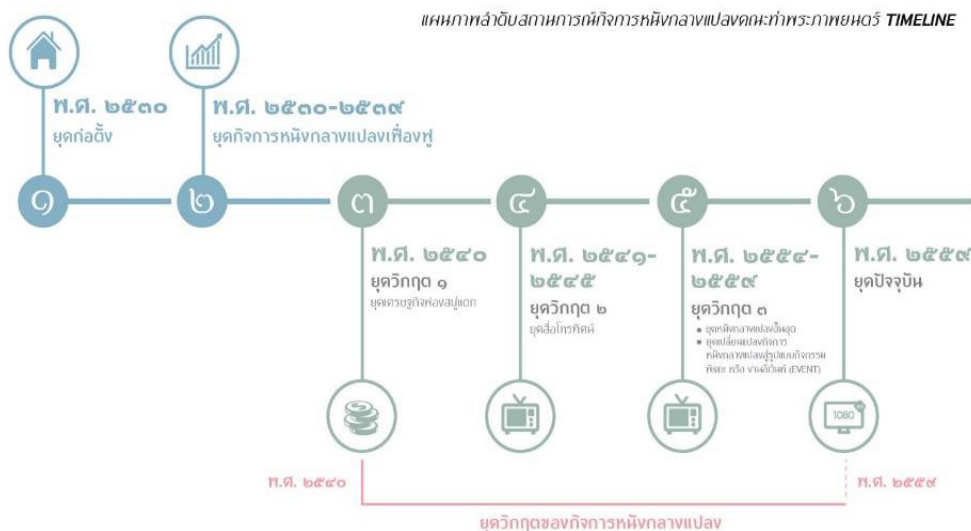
แผนภาพลำดับสถานการณ์กิจการหนังกลางแปลงคณะท่าพระภาพยนตร์ TIMELINE

พ.ศ. ๒๕๓๐
ยุคก่อตั้ง

พ.ศ. ๒๕๓๐-๒๕๓๙
ยุคกิจการหนังกลางแปลงเฟื่องฟู

๑

๒

๓
พ.ศ. ๒๕๔๐
ยุควิกฤต ๑
ยุคเศรษฐกิจฟองสบู่แตก

๔
พ.ศ. ๒๕๔๑-๒๕๕๕
ยุควิกฤต ๒
ยุคสื่อโทรทัศน์

๕
พ.ศ. ๒๕๕๔-๒๕๕๙
ยุควิกฤต ๓
• ยุคหนังกลางแปลงล้มสลาย
• ยุคเปลี่ยนแปลงกิจการหนังกลางแปลงสู่รูปแบบกิจกรรมพิเศษ หรือ งานอีเว้นท์ (EVENT)

๖
พ.ศ. ๒๕๕๙
ยุคปัจจุบัน

1080

พ.ศ. ๒๕๔๐

พ.ศ. ๒๕๕๙

ยุควิกฤตของกิจการหนังกลางแปลง